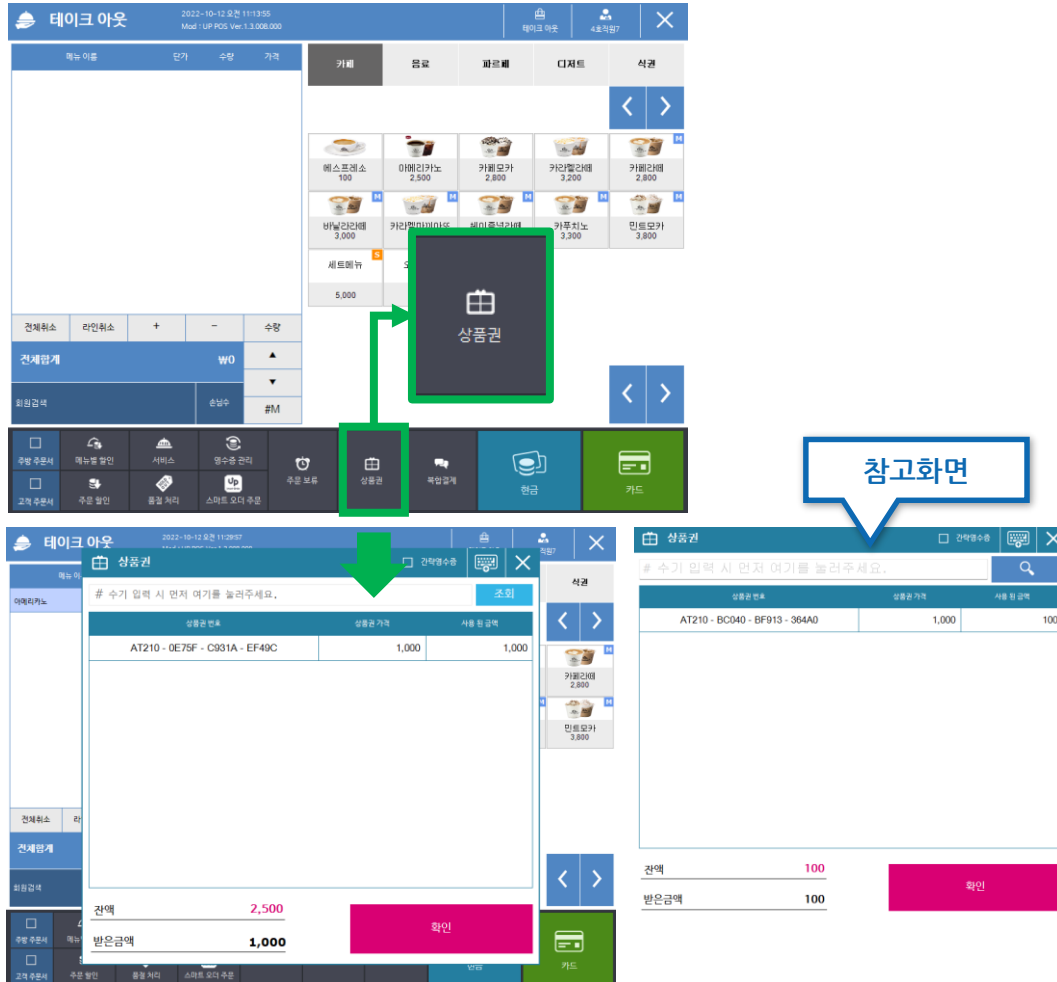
테이크 아웃 2022-10-12 오전 11:13:55 Mod : UP POS Ver.1.3.008.000 테이크 아웃 소포직원7

메뉴 이름 단가 수량 가격

카페 음료 파르페 디저트 식권

에스프레소 100 아메리카노 2,500 카페모카 2,800 카라멜라떼 3,200 카페라떼 2,800
바닐라라떼 3,000 카라멜마끼아또 헤이즐넛라떼 카푸치노 3,300 민트모카 3,800
세트메뉴 5,000

상품권

전체취소 라인취소 + - 수량
전체합계 ₩0
회원검색 손님수 #M

주방 주문서 메뉴별 할인 서비스 영수증 관리 주문 보류 상품권 복합결제 현금 카드
고객 주문서 주문 할인 품절 처리 스마트 오더 주문

참고화면

테이크 아웃 2022-10-12 오전 11:29:57
메뉴 이름
아메리카노
상품권 간략영수증
# 수기 입력 시 먼저 여기를 눌러주세요. 조회

| 상품권 번호 | 상품권 가격 | 사용 된 금액 |
|---|---|---|
| AT210 - 0E75F - C931A - EF49C | 1,000 | 1,000 |

식권 카페라떼 2,800 민트모카 3,800
전체취소 전체합계 회원검색
잔액 2,500
받은금액 1,000
확인
주방 주문서 고객 주문서 주문 할인 품절 처리 스마트 오더 주문 현금 카드

상품권 간략영수증
# 수기 입력 시 먼저 여기를 눌러주세요.

| 상품권 번호 | 상품권 가격 | 사용 된 금액 |
|---|---|---|
| AT210 - BC040 - BF913 - 364A0 | 1,000 | 100 |

잔액 100
받은금액 100
확인